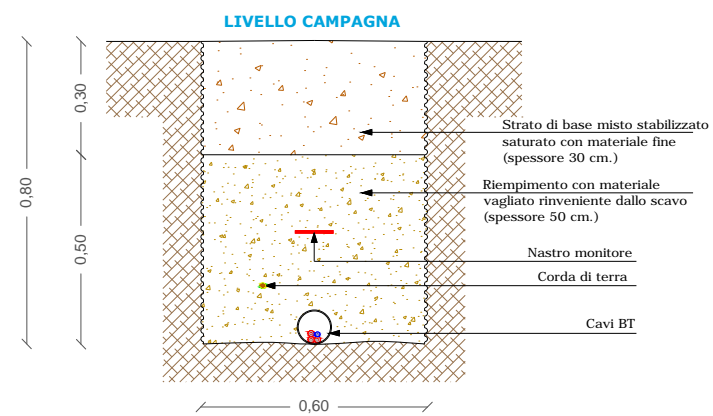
LIVELLO CAMPAGNA

0,80

0,30

0,50

Strato di base misto stabilizzato saturato con materiale fine (spessore 30 cm.)

Riempimento con materiale vagliato rinveniente dallo scavo (spessore 50 cm.)

Nastro monitore

Corda di terra

Cavi BT

0,60